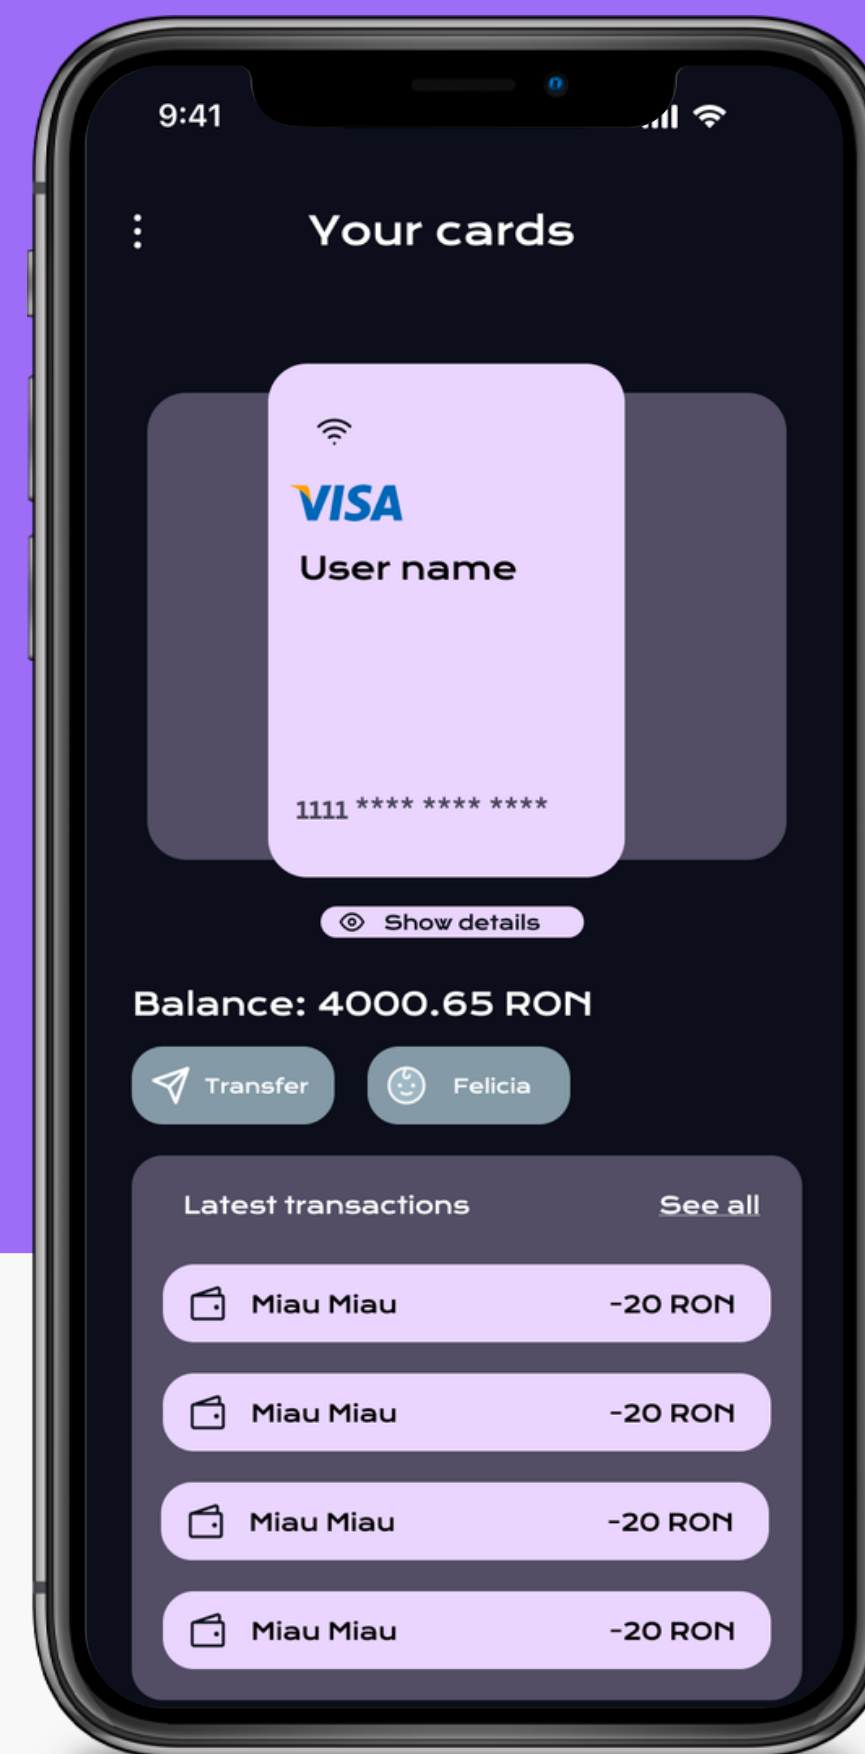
9:41

Your cards

VISA
User name

1111 **** **** ****

Show details

Balance: 4000.65 RON

Transfer

Felicia

Latest transactions

See all

Miau Miau -20 RON

Miau Miau -20 RON

Miau Miau -20 RON

Miau Miau -20 RON